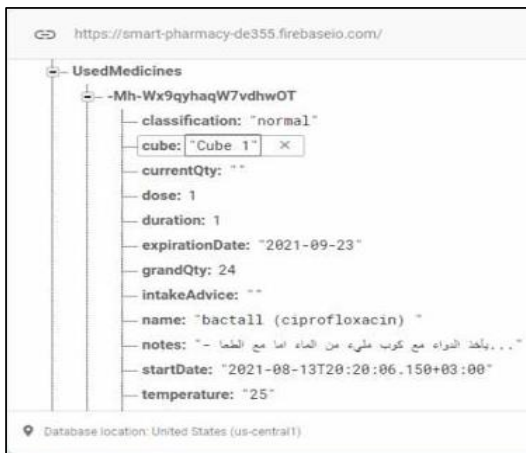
https://smart-pharmacy-de355.firebaseio.com/

UsedMedicines

-Mh-Wx9qyhaqW7vdhwOT

classification: "normal"

cube: "Cube 1" ×

currentQty: ""

dose: 1

duration: 1

expirationDate: "2021-09-23"

grandQty: 24

intakeAdvice: ""

name: "bactall (ciprofloxacin) "

notes: "- يأخذ الدواء مع كوب مليء من الماء اما مع الطعا..."

startDate: "2021-08-13T20:20:06.150+03:00"

temperature: "25"

Database location: United States (us-central1)